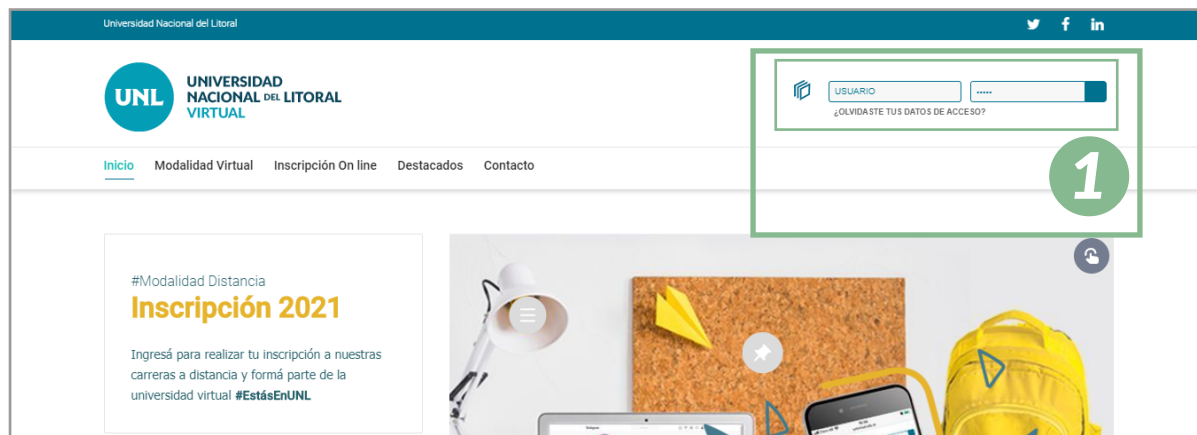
Universidad Nacional del Litoral

UNL UNIVERSIDAD NACIONAL DEL LITORAL VIRTUAL

USUARIO
•••••
¿OLVIDASTE TUS DATOS DE ACCESO?

1

Inicio Modalidad Virtual Inscripción On line Destacados Contacto

#Modalidad Distancia
Inscripción 2021

Ingresá para realizar tu inscripción a nuestras carreras a distancia y formá parte de la universidad virtual #EstásEnUNL